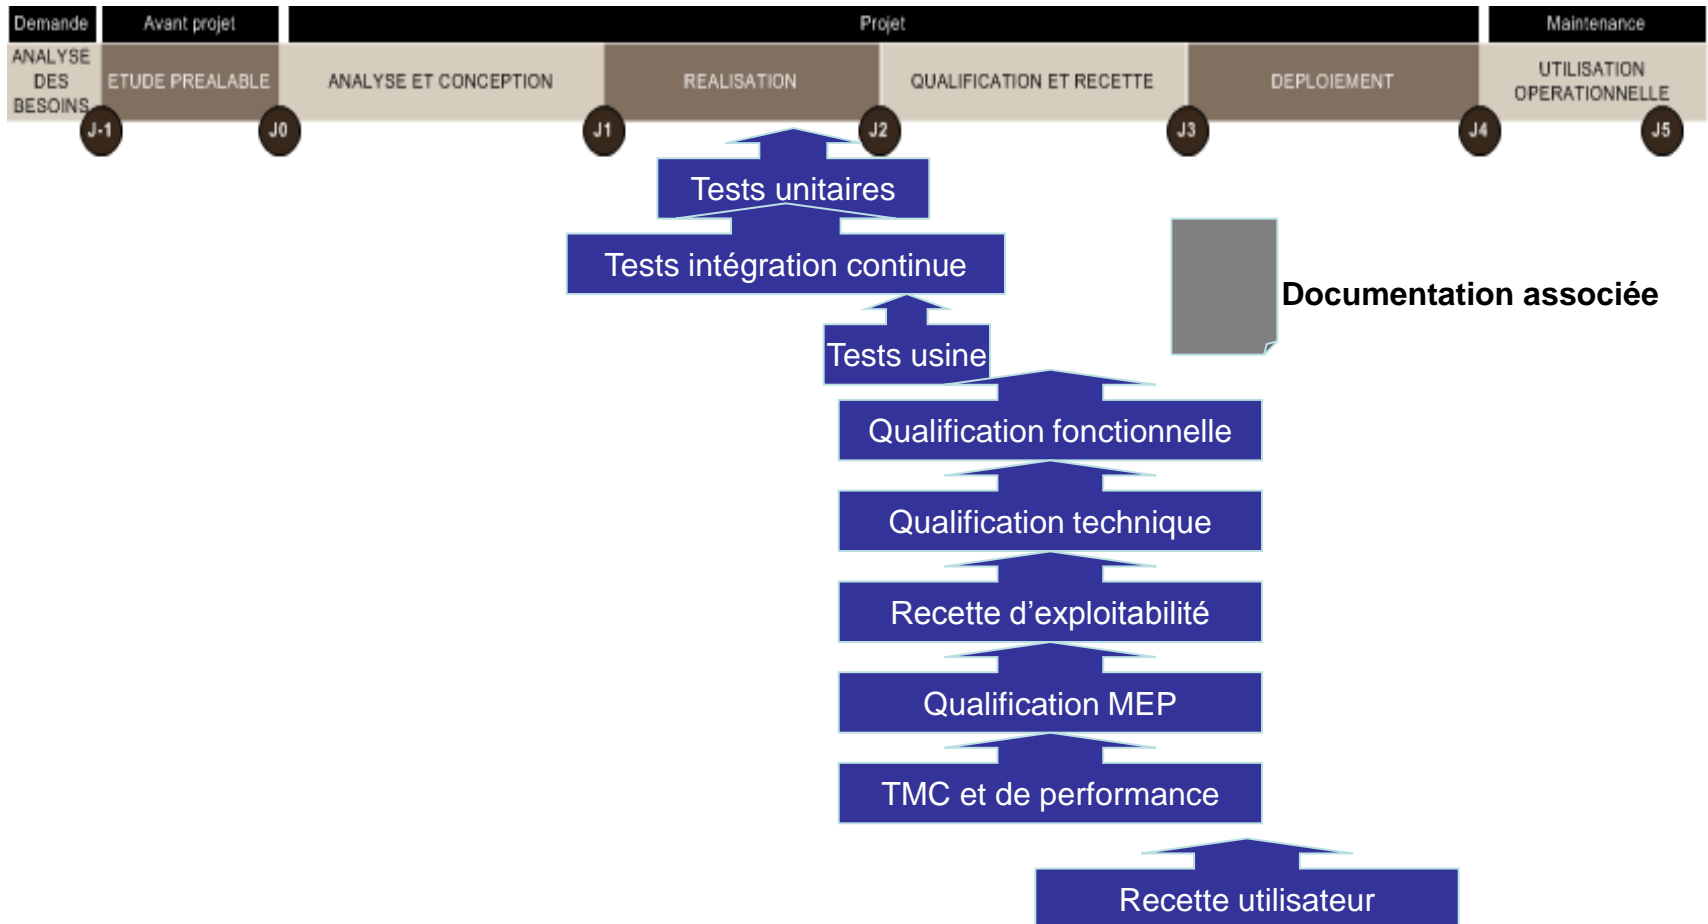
Demande
Avant projet
Projet
Maintenance

ANALYSE DES BESOINS
ETUDE PREALABLE
ANALYSE ET CONCEPTION
REALISATION
QUALIFICATION ET RECETTE
DEPLOIEMENT
UTILISATION OPERATIONNELLE

J-1
J0
J1
J2
J3
J4
J5

Tests unitaires
Tests intégration continue
Tests usine
Qualification fonctionnelle
Qualification technique
Recette d’exploitabilité
Qualification MEP
TMC et de performance
Recette utilisateur

Documentation associée